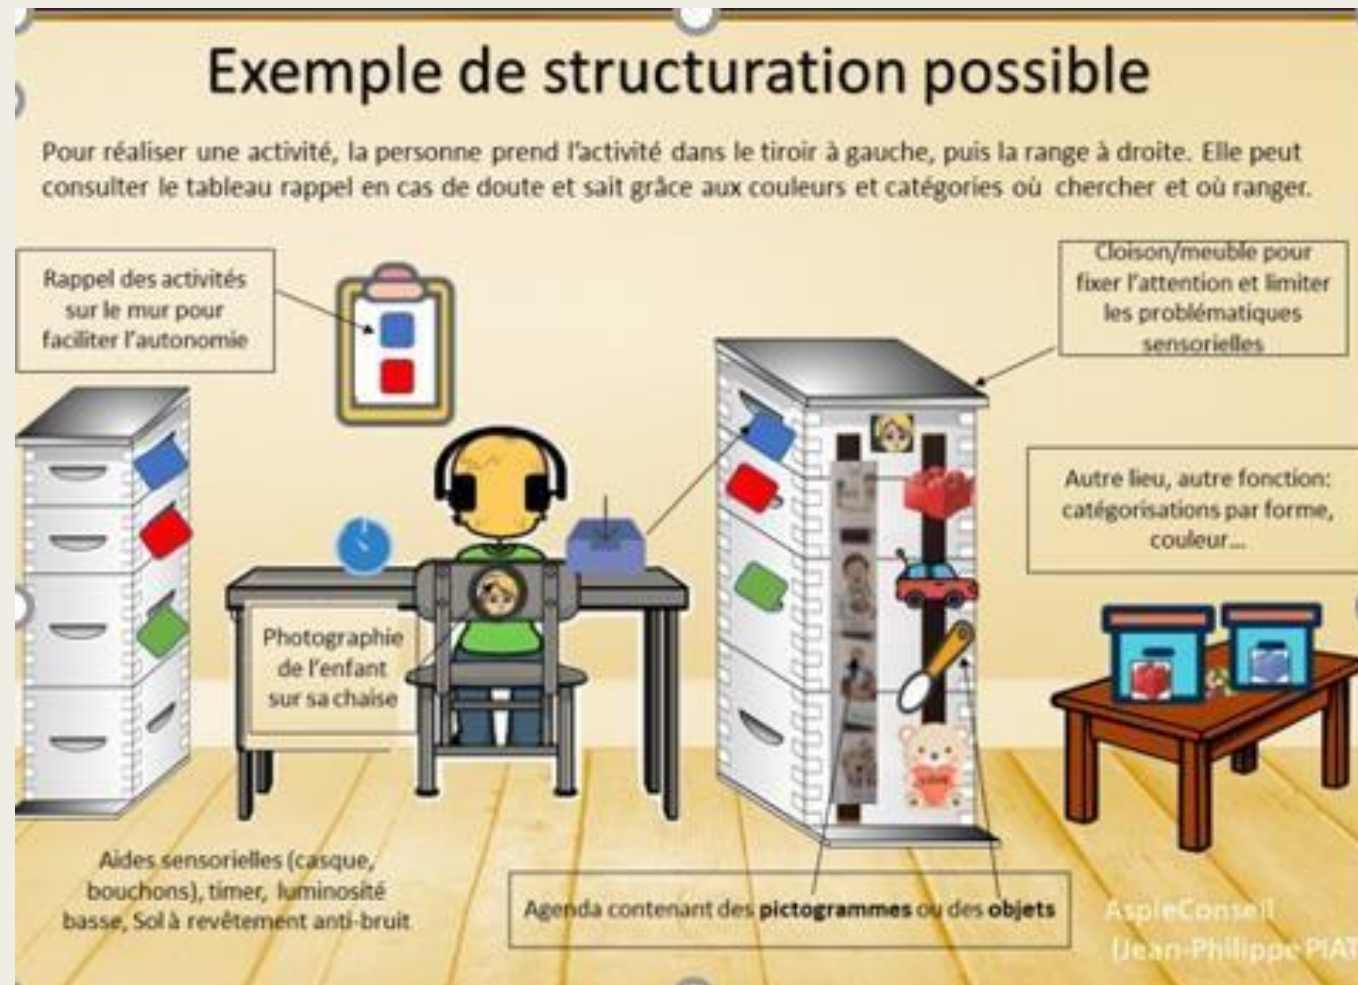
Exemple de structuration possible

Pour réaliser une activité, la personne prend l'activité dans le tiroir à gauche, puis la range à droite. Elle peut consulter le tableau rappel en cas de doute et sait grâce aux couleurs et catégories où chercher et où ranger.

Rappel des activités sur le mur pour faciliter l'autonomie

Cloison/meuble pour fixer l'attention et limiter les problématiques sensorielles

Autre lieu, autre fonction: catégorisations par forme, couleur...

Photographie de l'enfant sur sa chaise

Aides sensorielles (casque, bouchons), timer, luminosité basse, Sol à revêtement anti-bruit

Agenda contenant des pictogrammes ou des objets

AspieConseil (Jean-Philippe PIAT